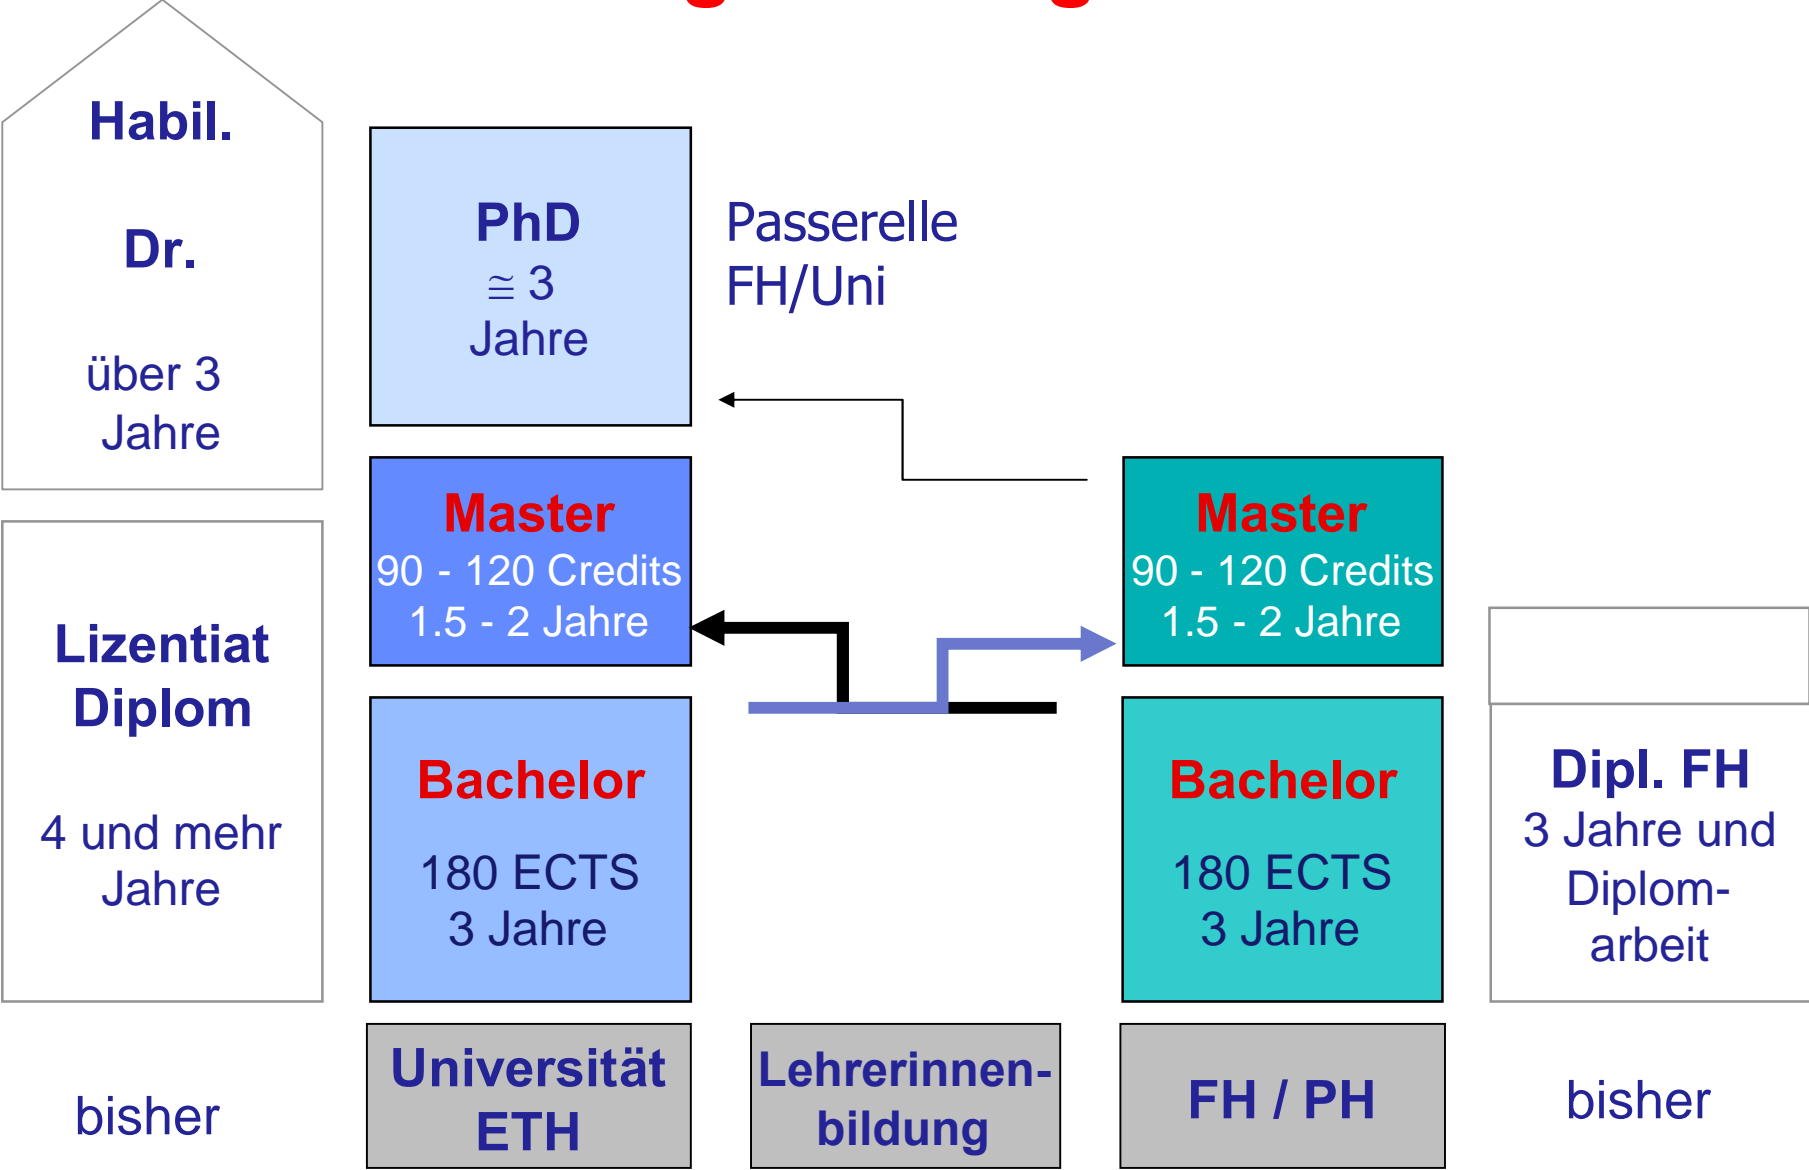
Habil.

Dr.

über 3 Jahre

PhD
$\cong$ 3 Jahre

Passerelle FH/Uni

Master
90 - 120 Credits
1.5 - 2 Jahre

Master
90 - 120 Credits
1.5 - 2 Jahre

Lizentiat Diplom

4 und mehr Jahre

Bachelor

180 ECTS
3 Jahre

Bachelor

180 ECTS
3 Jahre

Dipl. FH
3 Jahre und Diplomarbeit

bisher

Universität ETH

Lehrerinnenbildung

FH / PH

bisher